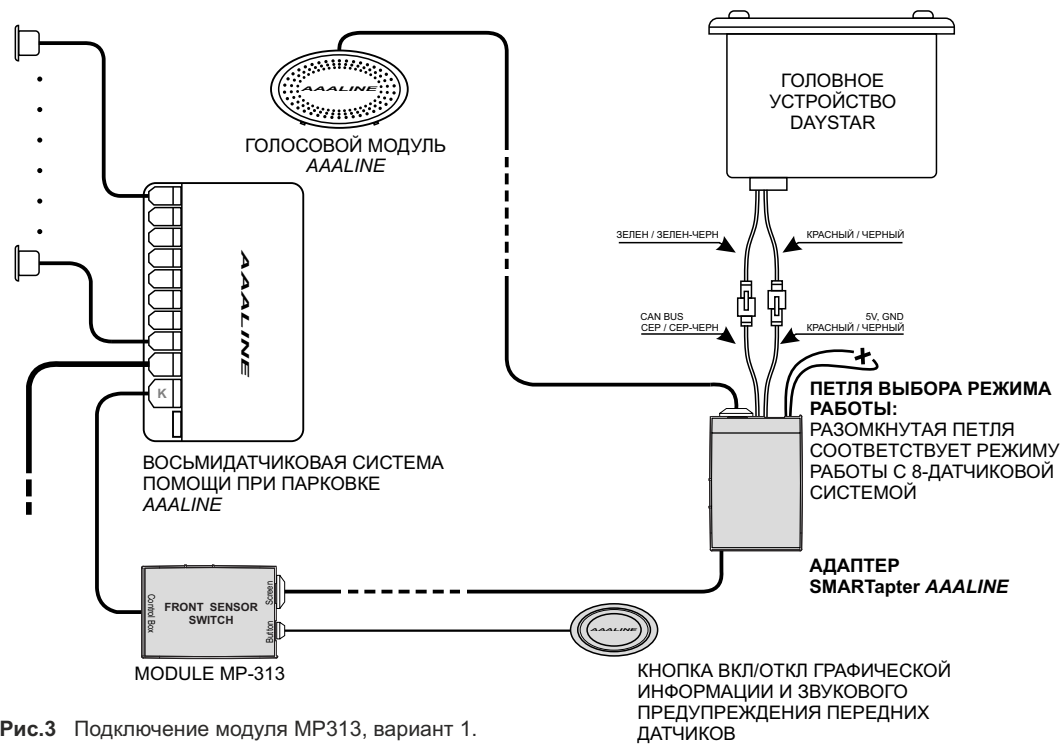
ГОЛОСОВОЙ МОДУЛЬ
AAALINE

AAALINE

ГОЛОВНОЕ УСТРОЙСТВО DAYSTAR

ЗЕЛЕН / ЗЕЛЕН-ЧЕРН

КРАСНЫЙ / ЧЕРНЫЙ

CAN BUS
СЕР / СЕР-ЧЕРН

5V, GND
КРАСНЫЙ / ЧЕРНЫЙ

AAALINE

K

ПЕТЛЯ ВЫБОРА РЕЖИМА РАБОТЫ:
РАЗОМКНУТАЯ ПЕТЛЯ СООТВЕТСТВУЕТ РЕЖИМУ РАБОТЫ С 8-ДАТЧИКОВОЙ СИСТЕМОЙ

ВОСЬМИДАТЧИКОВАЯ СИСТЕМА ПОМОЩИ ПРИ ПАРКОВКЕ
AAALINE

АДАПТЕР
SMARTapter AAALINE

Control Box
FRONT SENSOR SWITCH
Screen
Button

AAALINE

MODULE MP-313

КНОПКА ВКЛ/ОТКЛ ГРАФИЧЕСКОЙ ИНФОРМАЦИИ И ЗВУКОВОГО ПРЕДУПРЕЖДЕНИЯ ПЕРЕДНИХ ДАТЧИКОВ

Рис.3 Подключение модуля MP313, вариант 1.